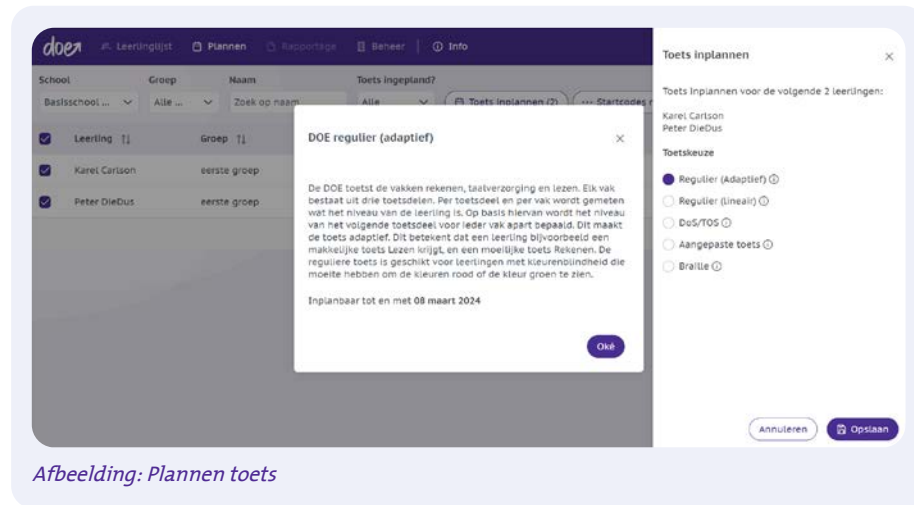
doe Leerlinglijst Plannen Rapportage Beheer Info

School
Basisschool ...

Groep
Alle ...

Naam
Zoek op naam

Toets ingepland?
Alle

Toets inplannen (2)

Startcodes

| Leerling | Groep |
|---|---|
| Karel Carlson | eerste groep |
| Peter DieDus | eerste groep |

DOE regulier (adaptief)

De DOE toetst de vakken rekenen, taalverzorging en lezen. Elk vak bestaat uit drie toetsdelen. Per toetsdeel en per vak wordt gemeten wat het niveau van de leerling is. Op basis hiervan wordt het niveau van het volgende toetsdeel voor ieder vak apart bepaald. Dit maakt de toets adaptief. Dit betekent dat een leerling bijvoorbeeld een makkelijke toets Lezen krijgt, en een moeilijke toets Rekenen. De reguliere toets is geschikt voor leerlingen met kleurenblindheid die moeite hebben om de kleuren rood of de kleur groen te zien.

Inplanbaar tot en met 08 maart 2024

Oké

Toets inplannen

Toets inplannen voor de volgende 2 leerlingen:

Karel Carlson
Peter DieDus

Toetskeuze

Regulier (Adaptief)
Regulier (Lineair)
DoS/TOS
Aangepaste toets
Braille

Annuleren
Opslaan

Afbeelding: Plannen toets